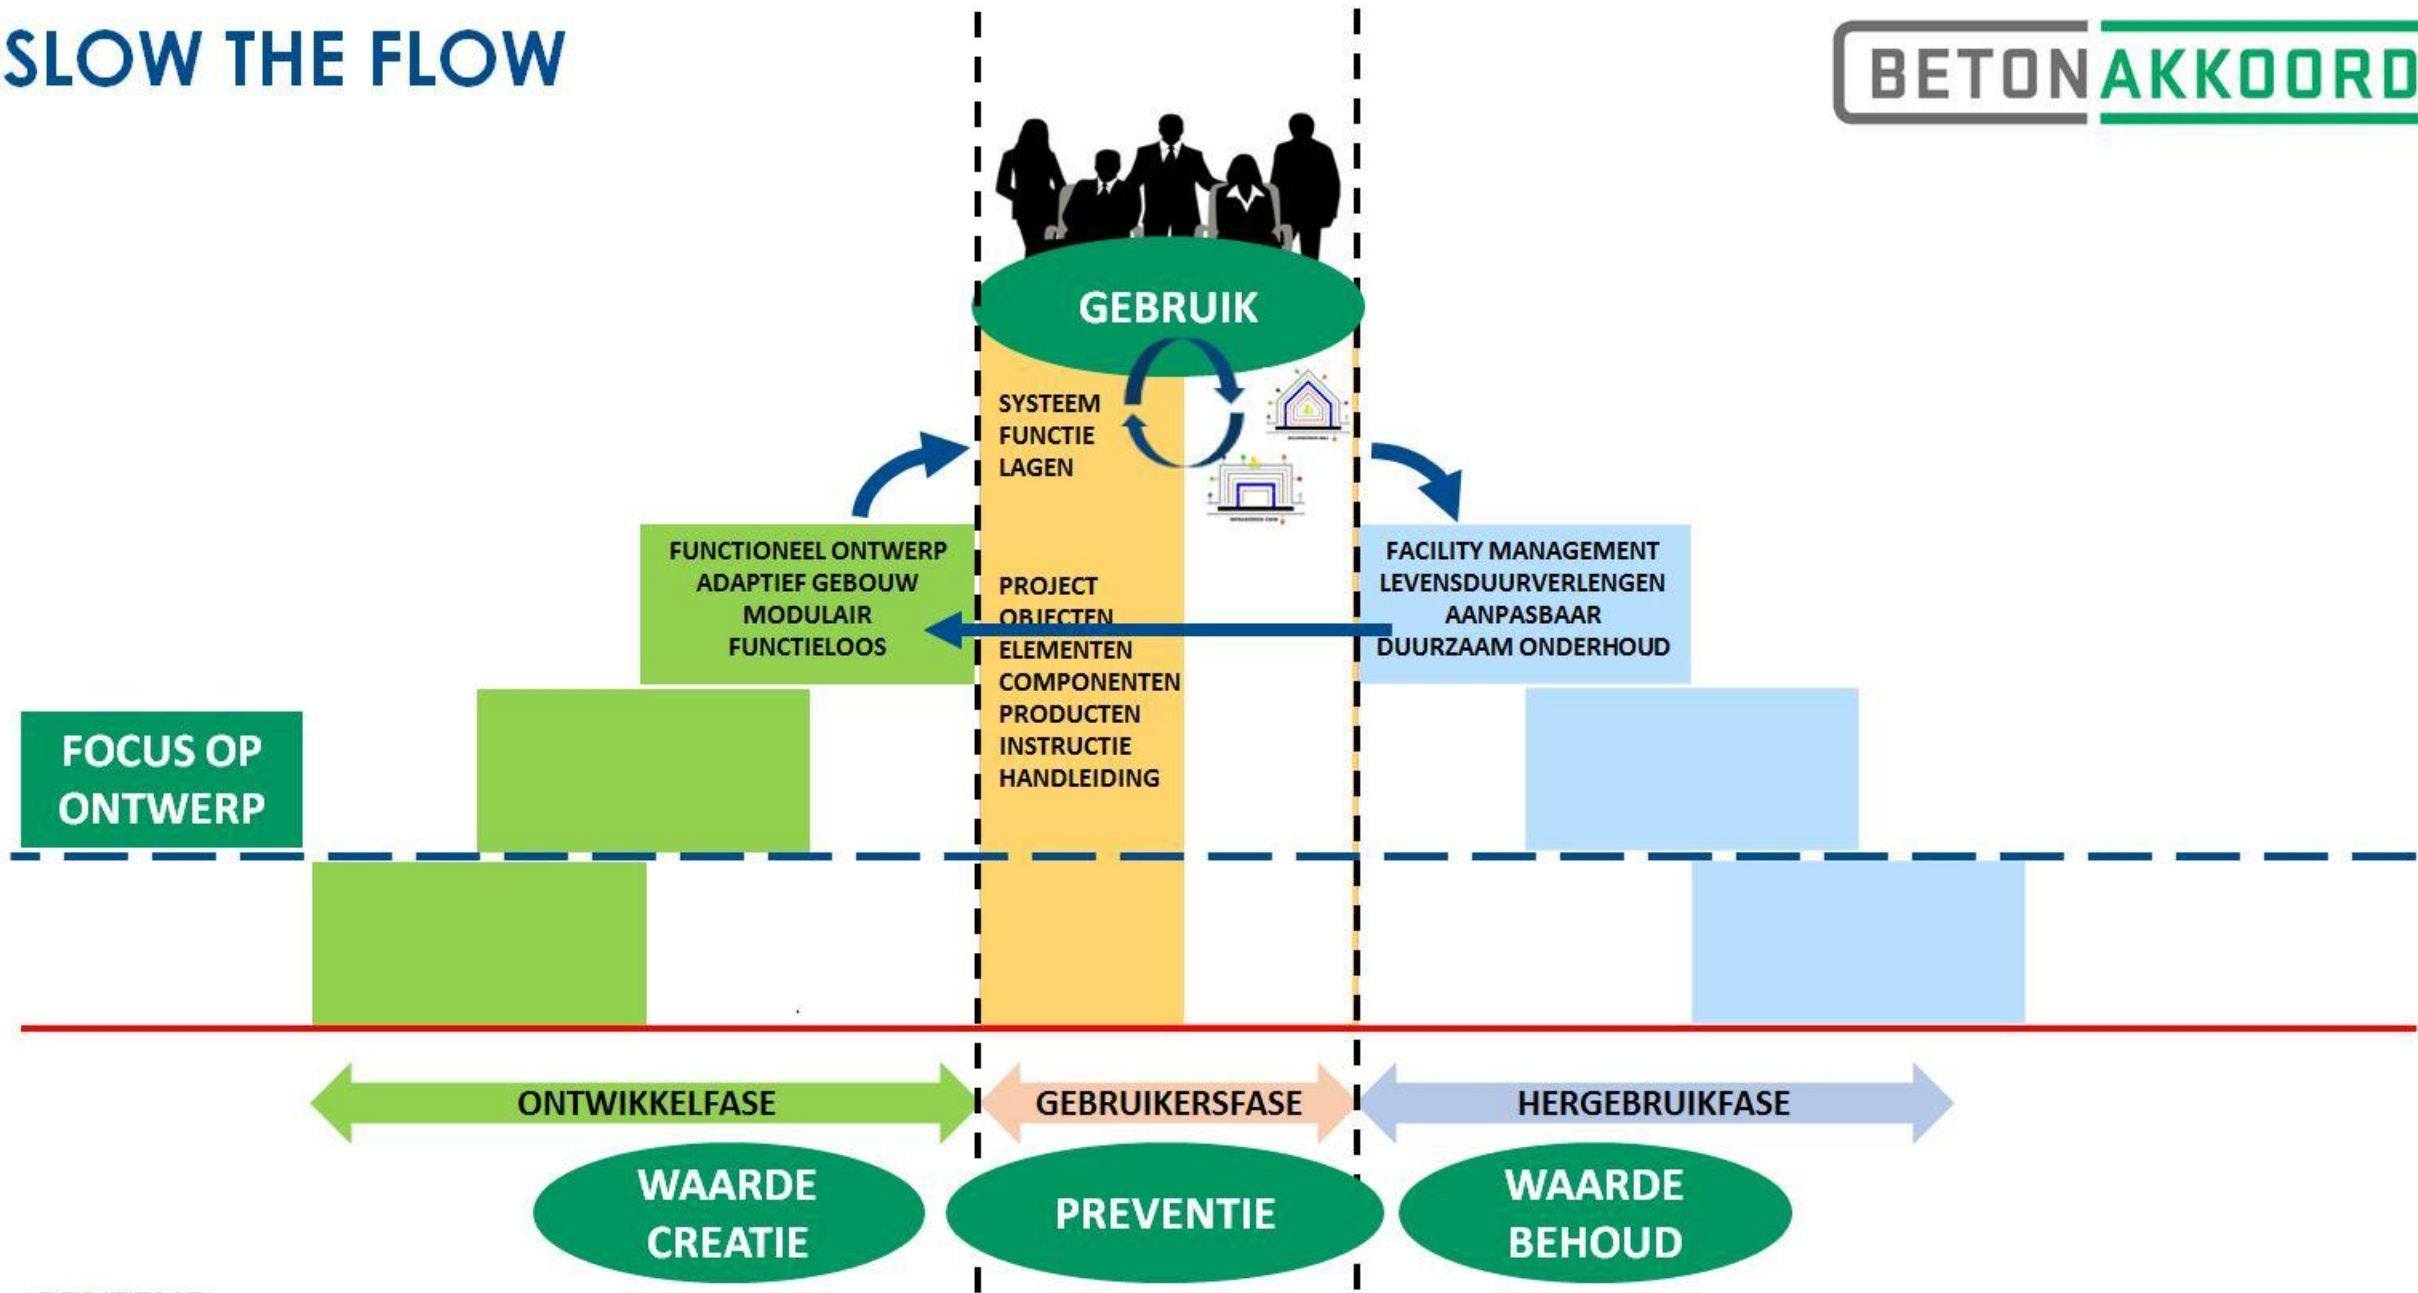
SLOW THE FLOW

BETON AKKOORD

GEBRUIK

SYSTEEM
FUNCTIE
LAGEN

FUNCTIONEEL ONTWERP
ADAPTIEF GEBOUW
MODULAIR
FUNCTIELOOS

PROJECT
OBJECTEN
ELEMENTEN
COMPONENTEN
PRODUCTEN
INSTRUCTIE
HANDLEIDING

FACILITY MANAGEMENT
LEVENSDUURVERLENGEN
AANPASBAAR
DUURZAAM ONDERHOUD

FOCUS OP ONTWERP

ONTWIKKELFASE

GEBRUIKERSFASE

HERGEBRUIKFASE

WAARDE CREATIE

PREVENTIE

WAARDE BEHOUD